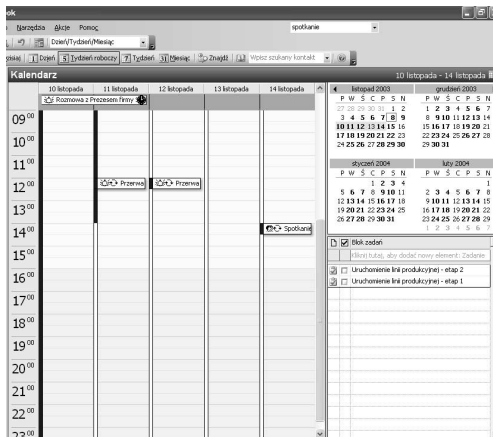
ok

Narzędzia Akcje Pomoc

spotkanie

Dzień/Tydzień/Miesiąc

zisiaj 1 Dzień 5 Tydzień roboczy 7 Tydzień 31 Miesiąc Znajdź Wpisz szukany kontakt

Kalendarz

10 listopada - 14 listopada

| | 10 listopada | 11 listopada | 12 listopada | 13 listopada | 14 listopada |
|---|---|---|---|---|---|
| | Rozmowa z Prezesem firmy | | | | |
| $09^{00}$ | | | | | |
| $10^{00}$ | | | | | |
| $11^{00}$ | | | | | |
| $12^{00}$ | | Przerwa | Przerwa | | |
| $13^{00}$ | | | | | |
| $14^{00}$ | | | | | Spotkanie |
| $15^{00}$ | | | | | |
| $16^{00}$ | | | | | |
| $17^{00}$ | | | | | |
| $18^{00}$ | | | | | |
| $19^{00}$ | | | | | |
| $20^{00}$ | | | | | |
| $21^{00}$ | | | | | |
| $22^{00}$ | | | | | |
| $23^{00}$ | | | | | |

listopad 2003
P W Ś C P S N
27 28 29 30 31 1 2
3 4 5 6 7 8 9
10 11 12 13 14 15 16
17 18 19 20 21 22 23
24 25 26 27 28 29 30

grudzień 2003
P W Ś C P S N
1 2 3 4 5 6 7
8 9 10 11 12 13 14
15 16 17 18 19 20 21
22 23 24 25 26 27 28
29 30 31

styczeń 2004
P W Ś C P S N
1 2 3 4
5 6 7 8 9 10 11
12 13 14 15 16 17 18
19 20 21 22 23 24 25
26 27 28 29 30 31

luty 2004
P W Ś C P S N
1
2 3 4 5 6 7 8
9 10 11 12 13 14 15
16 17 18 19 20 21 22
23 24 25 26 27 28 29
1 2 3 4 5 6 7

Blok zadań
Kliknij tutaj, aby dodać nowy element: Zadanie
Uruchomienie linii produkcyjnej - etap 2
Uruchomienie linii produkcyjnej - etap 1